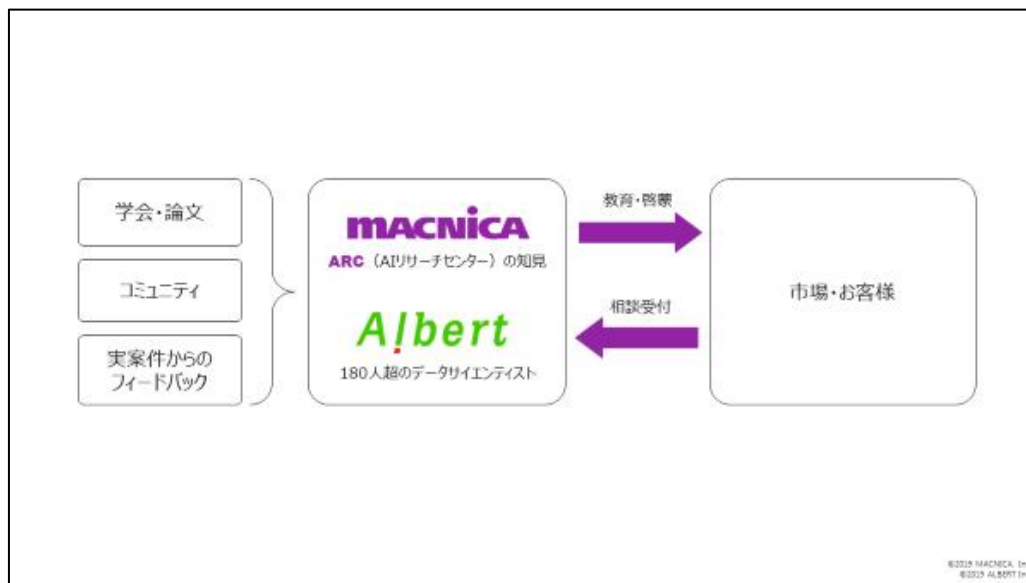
学会・論文

コミュニティ

実案件からのフィードバック

MACNICA

ARC（AIリサーチセンター）の知見

Albert

180人超のデータサイエンティスト

教育・啓蒙

相談受付

市場・お客様

©2019 MACNICA, In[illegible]
©2019 ALBERT In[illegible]